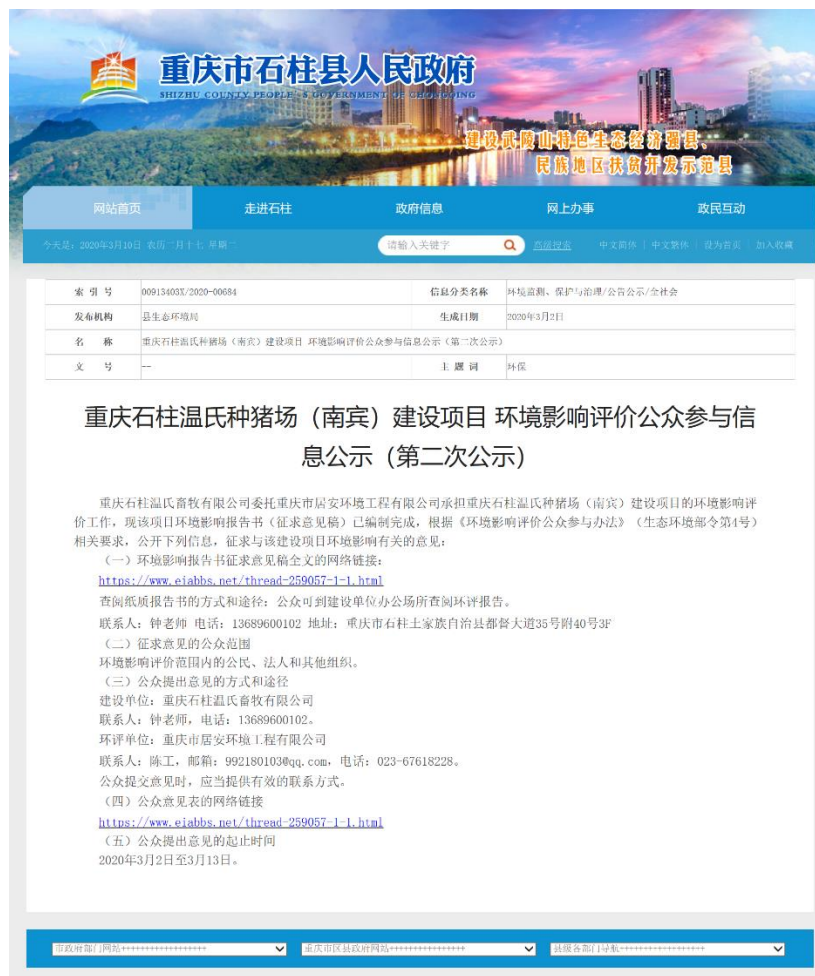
重庆市石柱县人民政府
SHIZHU COUNTY PEOPLE'S GOVERNMENT OF CHONGQING
建设武陵山特色生态经济强县、
民族地区扶贫开发示范县

网站首页 走进石柱 政府信息 网上办事 政民互动

今天是：2020年3月10日 农历二月十七 星期二
请输入关键字
高级搜索 中文简体 | 中文繁体 | 设为首页 | 加入收藏

| 索引号 | 00913403X/2020-00684 | 信息分类名称 | 环境监测、保护与治理/公告公示/全社会 |
|---|---|---|---|
| 发布机构 | 县生态环境局 | 生成日期 | 2020年3月2日 |
| 名称 | 重庆石柱温氏种猪场（南宾）建设项目 环境影响评价公众参与信息公示（第二次公示） | | |
| 文号 | — | 主题词 | 环保 |

重庆石柱温氏种猪场（南宾）建设项目 环境影响评价公众参与信息公示（第二次公示）

重庆石柱温氏畜牧有限公司委托重庆市居安环境工程有限公司承担重庆石柱温氏种猪场（南宾）建设项目的环境影响评价工作，现该项目环境影响报告书（征求意见稿）已编制完成，根据《环境影响评价公众参与办法》（生态环境部令第4号）相关要求，公开下列信息，征求与该建设项目环境影响有关的意见：

（一）环境影响报告书征求意见稿全文的网络链接：
https://www.ejabbs.net/thread-259057-1-1.html
查阅纸质报告书的方式和途径：公众可到建设单位办公场所查阅环评报告。
联系人：钟老师 电话：13689600102 地址：重庆市石柱土家族自治县都督大道35号附40号3F
（二）征求意见的公众范围
环境影响评价范围内的公民、法人和其他组织。
（三）公众提出意见的方式和途径
建设单位：重庆石柱温氏畜牧有限公司
联系人：钟老师，电话：13689600102。
环评单位：重庆市居安环境工程有限公司
联系人：陈工，邮箱：992180103@qq.com，电话：023-67618228。
公众提交意见时，应当提供有效的联系方式。
（四）公众意见表的网络链接
https://www.ejabbs.net/thread-259057-1-1.html
（五）公众提出意见的起止时间
2020年3月2日至3月13日。

市政府部门网站++++++++++++++++++ 重庆市区县政府网站++++++++++++++++ 县级各部门导航++++++++++++++++++